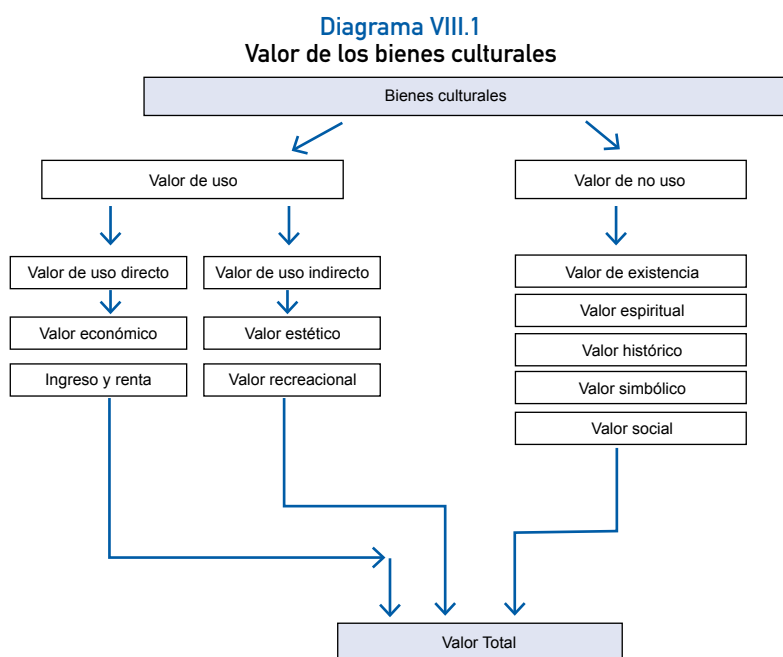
Diagrama VIII.1
Valor de los bienes culturales

Bienes culturales

Valor de uso

Valor de no uso

Valor de uso directo

Valor de uso indirecto

Valor económico

Valor estético

Ingreso y renta

Valor recreacional

Valor de existencia

Valor espiritual

Valor histórico

Valor simbólico

Valor social

Valor Total